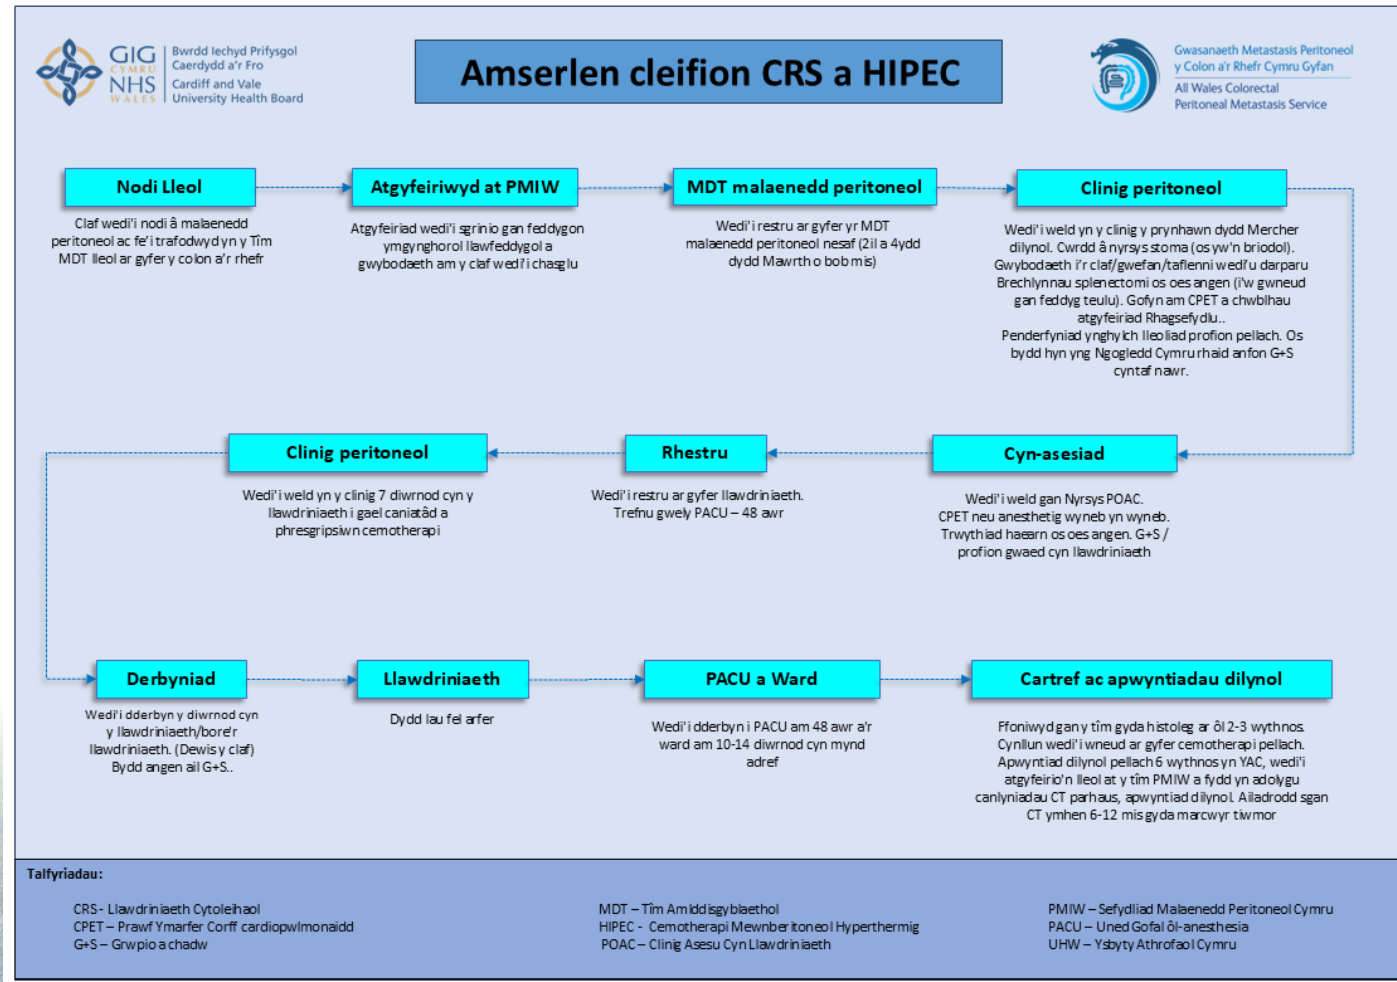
GIG CYMRU NHS WALES Bwrdd Iechyd Prifysgol Caerdydd a'r Fro Cardiff and Vale University Health Board

Amserlen cleifion CRS a HIPEC

Gwasanaeth Metastasis Peritoneol y Colon a'r Rhefr Cymru Gyfan
All Wales Colorectal Peritoneal Metastasis Service

Nodi Lleol
Claf wedi'i nodi â malaenedd peritoneol ac fe'i trafodwyd yn y Tîm MDT lleol ar gyfer y colon a'r rhefr

Atgyfeiriwyd at PMIW
Atgyfeiriad wedi'i sgrinio gan feddygon ymgynghorol llawfeddygol a gwybodaeth am y claf wedi'i chasglu

MDT malaenedd peritoneol
Wedi'i restru ar gyfer yr MDT malaenedd peritoneol nesaf (2il a 4ydd dydd Mawrth o bob mis)

Clinig peritoneol
Wedi'i weld yn y clinig y prynhawn dydd Mercher dilynol. Cwrdd â nyrsys stoma (os yw'n briodol). Gwybodaeth i'r claf/gwefan/taflenni wedi'u darparu Brechlynnau splenectomi os oes angen (i'w gwneud gan feddyg teulu). Gofyn am CPET a chwblhau atgyfeiriad Rhagsefydlu..
Penderfyniad ynghylch lleoliad profion pellach. Os bydd hyn yng Ngogledd Cymru rhaid anfon G+S cyntaf nawr.

Cyn-asesiad
Wedi'i weld gan Nyrsys POAC. CPET neu anesthetig wyneb yn wyneb. Trwythiad haearn os oes angen. G+S / profion gwaed cyn llawdriniaeth

Rhestru
Wedi'i restru ar gyfer llawdriniaeth. Trefnu gwely PACU – 48 awr

Clinig peritoneol
Wedi'i weld yn y clinig 7 diwrnod cyn y llawdriniaeth i gael caniatâd a phresgripsiwn cemotherapi

Derbyniad
Wedi'i dderbyn y diwrnod cyn y llawdriniaeth/bore'r llawdriniaeth. (Dewis y claf) Bydd angen ail G+S..

Llawdriniaeth
Dydd Iau fel arfer

PACU a Ward
Wedi'i dderbyn i PACU am 48 awr a'r ward am 10-14 diwrnod cyn mynd adref

Cartref ac apwyntiadau dilynol
Ffoniwyd gan y tîm gyda histoleg ar ôl 2-3 wythnos. Cynllun wedi'i wneud ar gyfer cemotherapi pellach. Apwyntiad dilynol pellach 6 wythnos yn YAC, wedi'i atgyfeirio'n lleol at y tîm PMIW a fydd yn adolygu canlyniadau CT parhaus, apwyntiad dilynol. Ailadrodd sgan CT ymhen 6-12 mis gyda marcwyr tiwmor

Talfyriadau:
CRS - Llawdriniaeth Cytoleihaol
CPET – Prawf Ymarfer Corff cardiopwlmonaidd
G+S – Grwpio a chadw
MDT – Tîm Amlddisgyblaethol
HIPEC - Cemotherapi Mewnberitoneol Hyperthermig
POAC – Clinig Asesu Cyn Llawdriniaeth
PMIW – Sefydliad Malaenedd Peritoneol Cymru
PACU – Uned Gofal ôl-anesthesia
UHW – Ysbyty Athrofaol Cymru